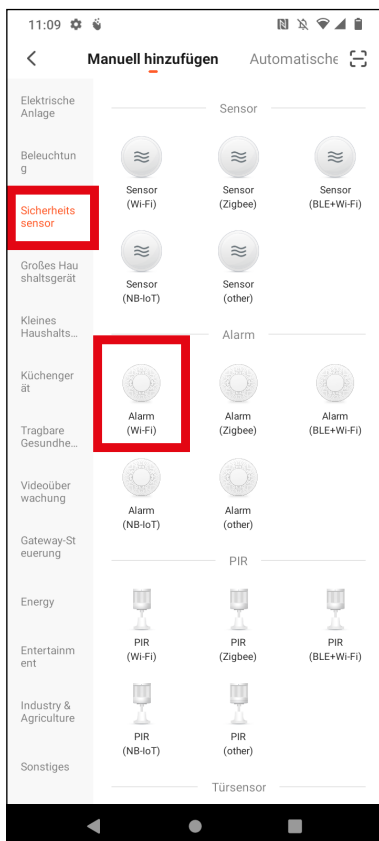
11:09

Manuell hinzufügen Automatische

Elektrische Anlage

Beleuchtung

Sicherheitssensor

Großes Haushaltsgerät

Kleines Haushalts...

Küchengerät

Tragbare Gesundhe...

Videoüberwachung

Gateway-Steuerung

Energy

Entertainment

Industry & Agriculture

Sonstiges

Sensor

Sensor (Wi-Fi)

Sensor (Zigbee)

Sensor (BLE+Wi-Fi)

Sensor (NB-IoT)

Sensor (other)

Alarm

Alarm (Wi-Fi)

Alarm (Zigbee)

Alarm (BLE+Wi-Fi)

Alarm (NB-IoT)

Alarm (other)

PIR

PIR (Wi-Fi)

PIR (Zigbee)

PIR (BLE+Wi-Fi)

PIR (NB-IoT)

PIR (other)

Türsensor